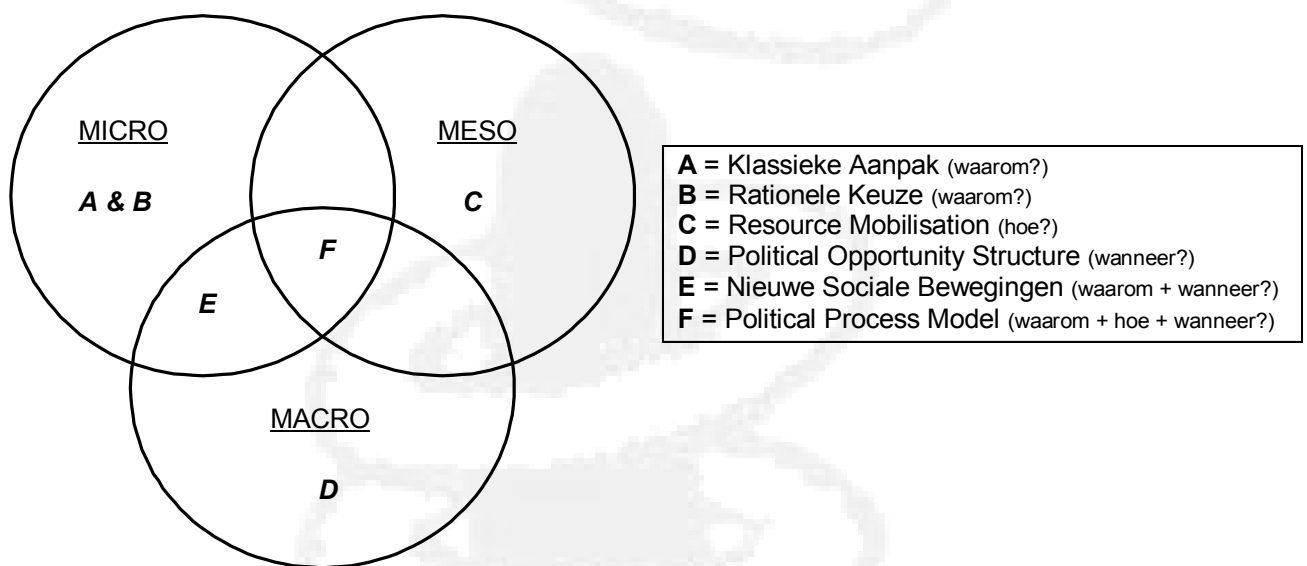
MICRO

A & B

MESO

C

F

E

MACRO

D

**A** = Klassieke Aanpak (waarom?)
**B** = Rationele Keuze (waarom?)
**C** = Resource Mobilisation (hoe?)
**D** = Political Opportunity Structure (wanneer?)
**E** = Nieuwe Sociale Bewegingen (waarom + wanneer?)
**F** = Political Process Model (waarom + hoe + wanneer?)